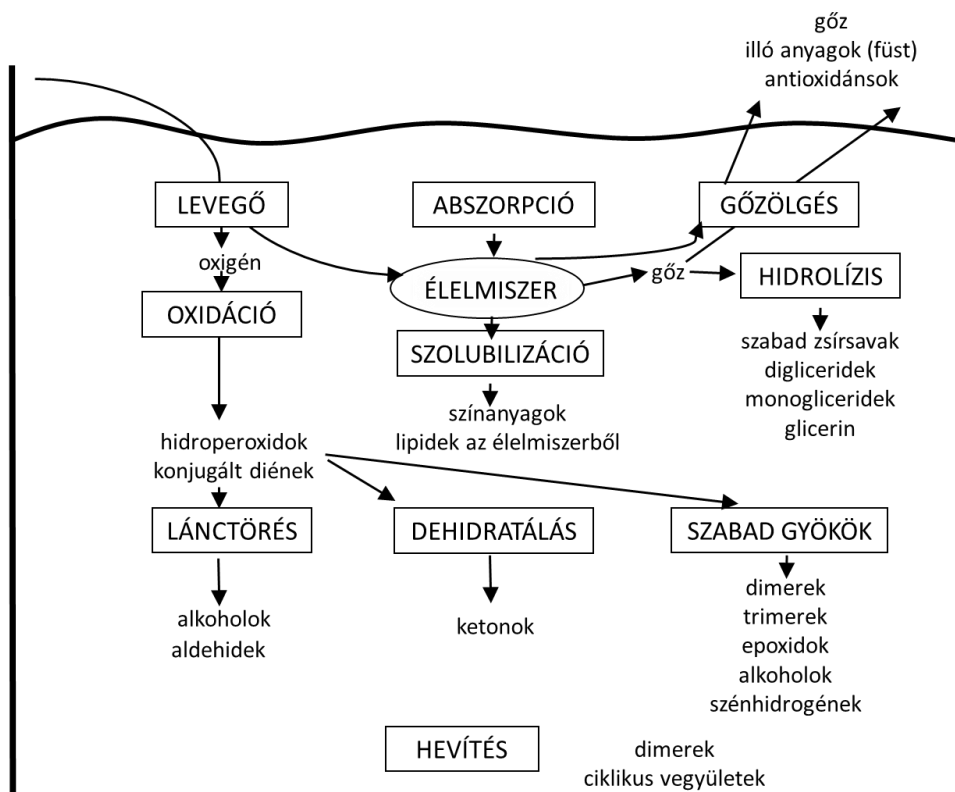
gőz
illó anyagok (füst)
antioxidánsok

LEVEGŐ

ABSZORPCIÓ

GŐZÖLGÉS

oxigén

ÉLELMISZER

gőz

HIDROLÍZIS

OXIDÁCIÓ

SZOLUBILIZÁCIÓ

szabad zsírsavak
digliceridek
monogliceridek
glicerin

színanyagok
lipidek az élelmiszerből

hidroperoxidok
konjugált diének

LÁNCTÖRÉS

DEHIDRATÁLÁS

SZABAD GYÖKÖK

alkoholok
aldehidek

ketonok

dimerek
trimerek
epoxidok
alkoholok
szénhidrogének

HEVÍTÉS

dimerek
ciklikus vegyületek